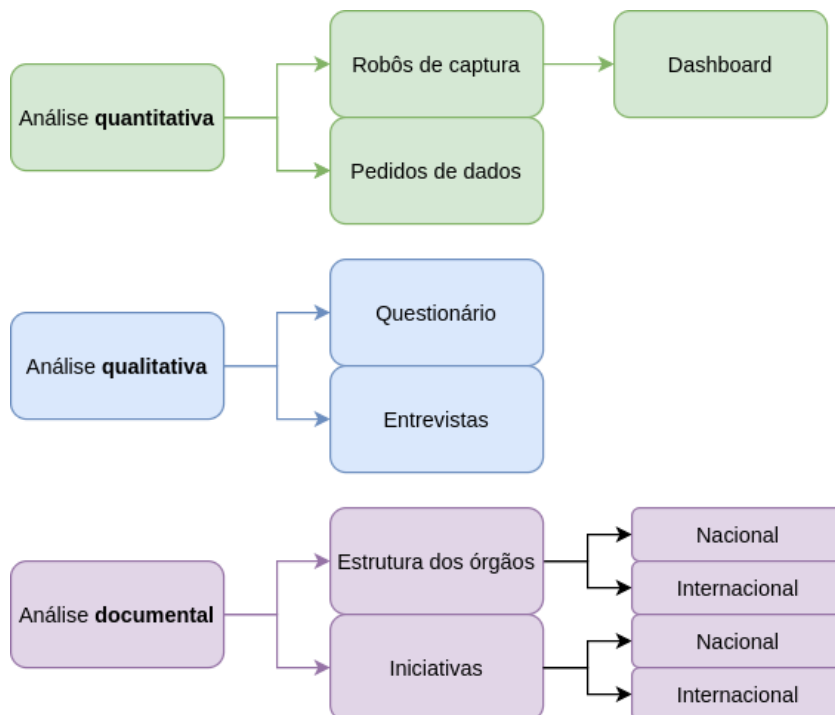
Análise **quantitativa**

Robôs de captura

Dashboard

Pedidos de dados

Análise **qualitativa**

Questionário

Entrevistas

Análise **documental**

Estrutura dos órgãos

Nacional

Internacional

Iniciativas

Nacional

Internacional